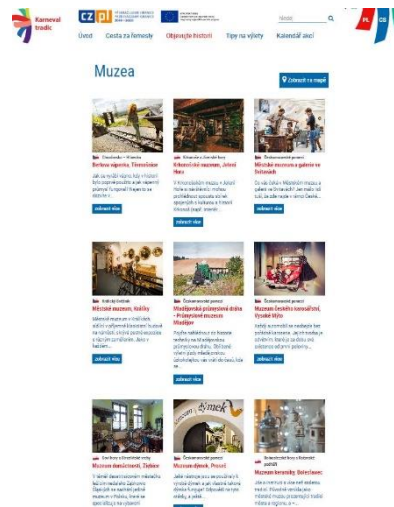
Karneval tradic

CZ PL

Úvod Cesta za řemesly Objevujte historii Tipy na výlety Kalendář akcí

Hledat

PL CS

Muzea

Zobrazit na mapě

Berlova vápenka, Třemešnice

zobrazit více

Krkonošské muzeum, Jelení Hora

zobrazit více

Městské muzeum a galerie ve Svitavách

zobrazit více

Městské muzeum, Králíky

zobrazit více

Mladějovská průmyslová dráha – Průmyslové muzeum Mladějov

zobrazit více

Muzeum Českého karosářství, Vysoké Mýto

zobrazit více

Muzeum domácností, Ždánice

Muzeum dýmek, Proseč

Muzeum keramiky, Bolesławiec